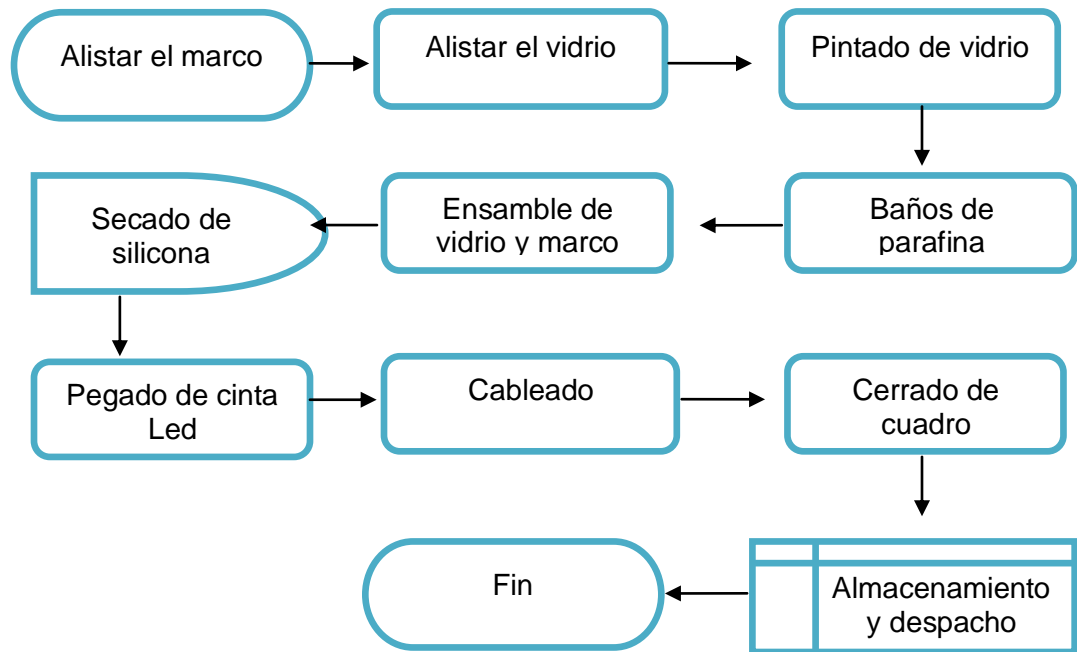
Alistar el marco

Alistar el vidrio

Pintado de vidrio

Baños de parafina

Ensamble de vidrio y marco

Secado de silicona

Pegado de cinta Led

Cableado

Cerrado de cuadro

Almacenamiento y despacho

Fin